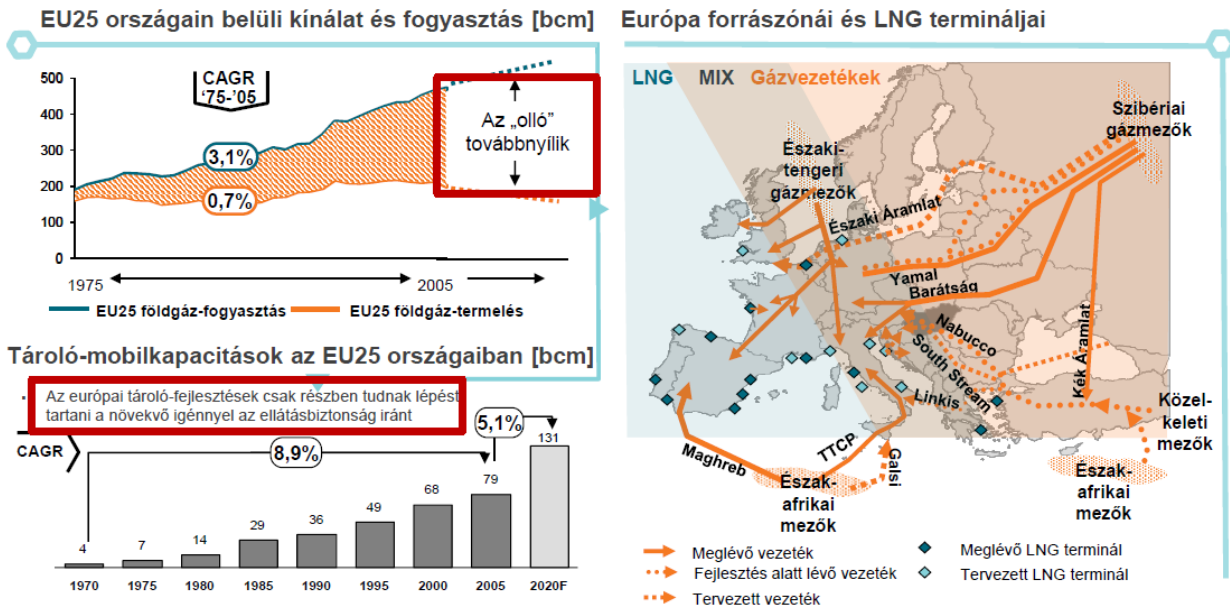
EU25 országain belüli kínálat és fogyasztás [bcm]

CAGR '75-'05

500
400
300
200
100
0

3,1%
0,7%

Az „olló" továbbnyílik

1975
2005

EU25 földgáz-fogyasztás
EU25 földgáz-termelés

Tároló-mobilkapacitások az EU25 országaiban [bcm]

Az európai tároló-fejlesztések csak részben tudnak lépést tartani a növekvő igénnyel az ellátásbiztonság iránt

CAGR
8,9%
5,1%

| 4 | 7 | 14 | 29 | 36 | 49 | 68 | 79 | 131 |
|---|---|---|---|---|---|---|---|---|
| 1970 | 1975 | 1980 | 1985 | 1990 | 1995 | 2000 | 2005 | 2020F |

Európa forrászónái és LNG termináljai

LNG MIX Gázvezetékek

Szibériai gázmezők
Északi-tengeri gázmezők
Északi Áramlat
Yamal
Barátság
Nabucco
South Stream
Kék Áramlat
Linkis
TTCP
Galsi
Maghreb
Észak-afrikai mezők
Közel-keleti mezők
Észak-afrikai mezők

Meglévő vezeték
Fejlesztés alatt lévő vezeték
Tervezett vezeték
Meglévő LNG terminál
Tervezett LNG terminál